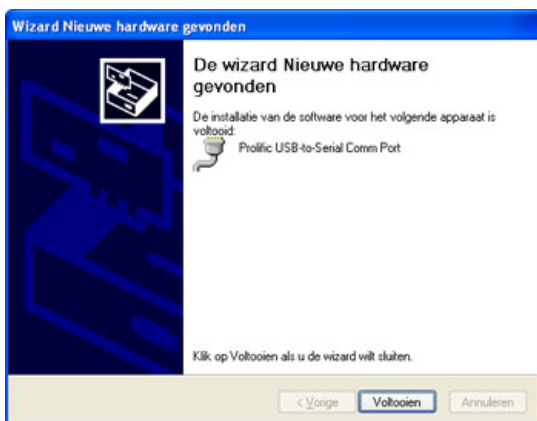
Wizard Nieuwe hardware gevonden

De wizard Nieuwe hardware gevonden

De installatie van de software voor het volgende apparaat is voltooid:

Prolific USB-to-Serial Comm Port

Klik op Voltooien als u de wizard wilt sluiten.

< Vorige

Voltooien

Annuleren